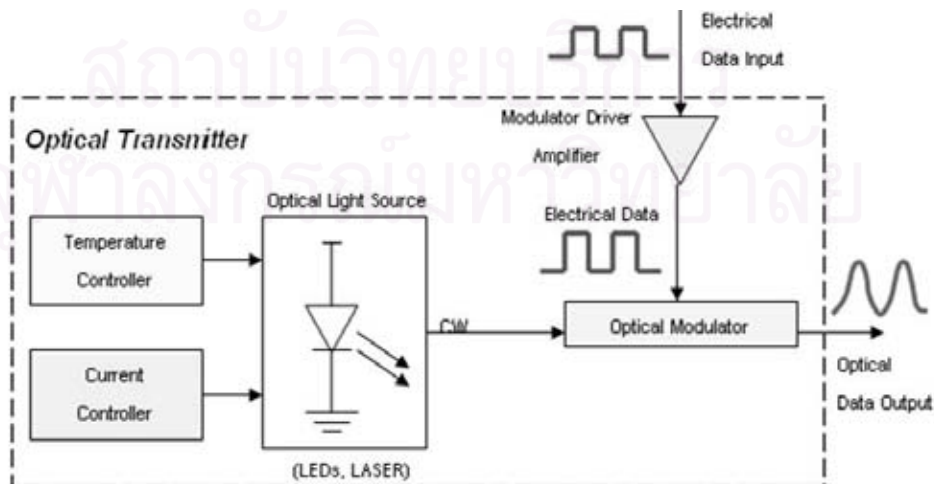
สถาบันวิทยบริการ
จุฬาลงกรณ์มหาวิทยาลัย

Electrical Data Input

Optical Transmitter

Modulator Driver Amplifier

Optical Light Source

Electrical Data

Temperature Controller

CW

Optical Modulator

Current Controller

Optical Data Output

(LEDs, LASER)